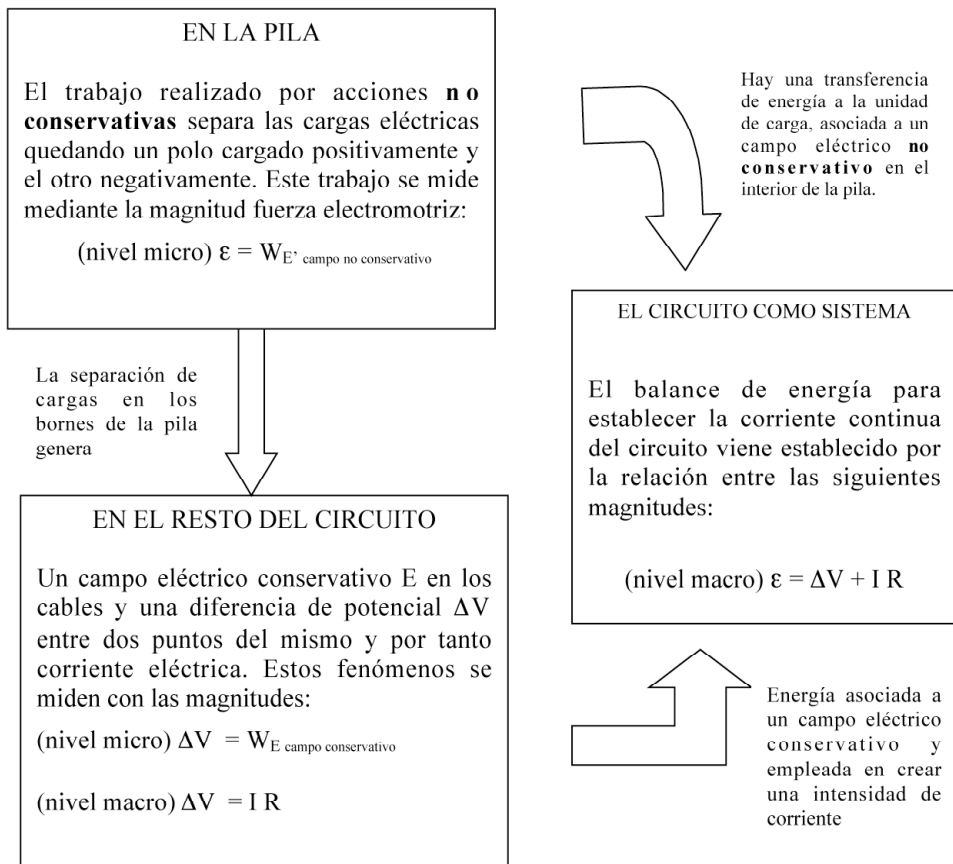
EN LA PILA

El trabajo realizado por acciones **n o conservativas** separa las cargas eléctricas quedando un polo cargado positivamente y el otro negativamente. Este trabajo se mide mediante la magnitud fuerza electromotriz:

(nivel micro) $\varepsilon = W_{E', \text{campo no conservativo}}$

Hay una transferencia de energía a la unidad de carga, asociada a un campo eléctrico **no conservativo** en el interior de la pila.

La separación de cargas en los bornes de la pila genera

EN EL RESTO DEL CIRCUITO

Un campo eléctrico conservativo E en los cables y una diferencia de potencial $\Delta V$ entre dos puntos del mismo y por tanto corriente eléctrica. Estos fenómenos se miden con las magnitudes:

(nivel micro) $\Delta V = W_{E \text{ campo conservativo}}$

(nivel macro) $\Delta V = I R$

EL CIRCUITO COMO SISTEMA

El balance de energía para establecer la corriente continua del circuito viene establecido por la relación entre las siguientes magnitudes:

(nivel macro) $\varepsilon = \Delta V + I R$

Energía asociada a un campo eléctrico conservativo y empleada en crear una intensidad de corriente